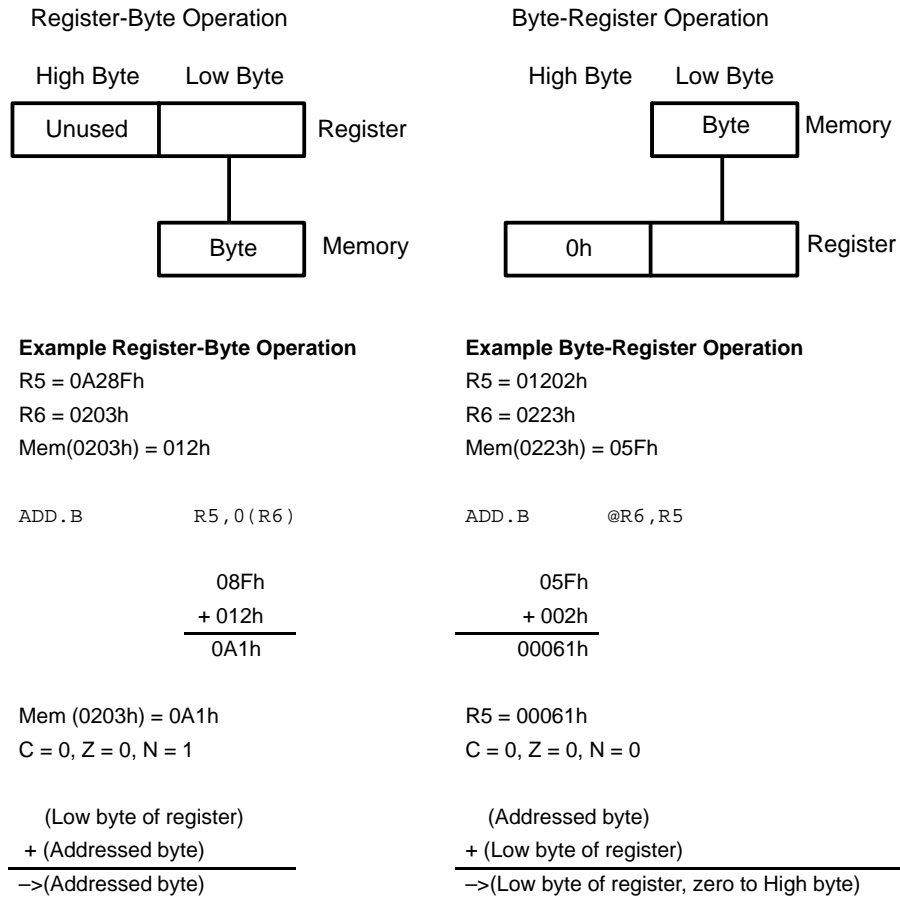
Register-Byte Operation

High Byte Low Byte

Unused

Register

Byte

Memory

Byte-Register Operation

High Byte Low Byte

Byte

Memory

0h

Register

**Example Register-Byte Operation**
R5 = 0A28Fh
R6 = 0203h
Mem(0203h) = 012h

ADD.B R5,0(R6)

08Fh
+ 012h
0A1h

Mem (0203h) = 0A1h
C = 0, Z = 0, N = 1

(Low byte of register)
+ (Addressed byte)
–>(Addressed byte)

**Example Byte-Register Operation**
R5 = 01202h
R6 = 0223h
Mem(0223h) = 05Fh

ADD.B @R6,R5

05Fh
+ 002h
00061h

R5 = 00061h
C = 0, Z = 0, N = 0

(Addressed byte)
+ (Low byte of register)
–>(Low byte of register, zero to High byte)